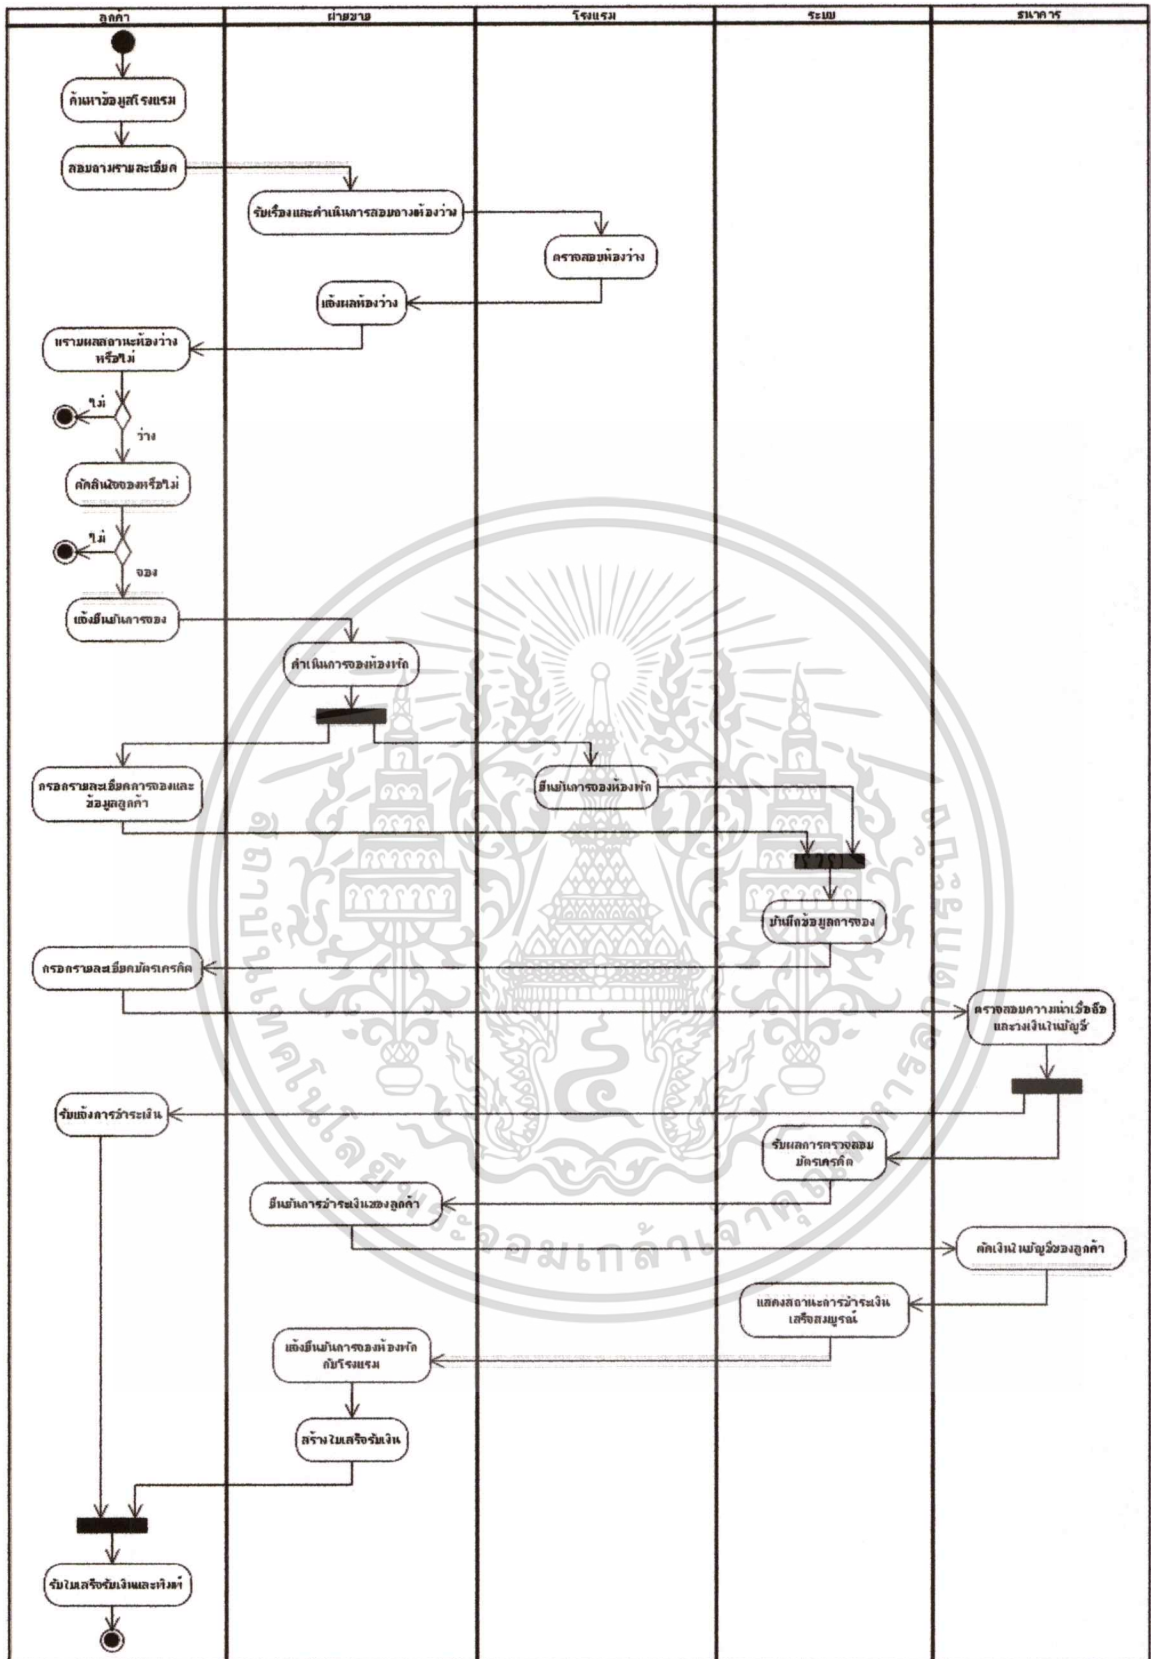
| ลูกค้า | ฝ่ายขาย | โรงแรม | ระบบ | ธนาคาร |
|---|---|---|---|---|

ค้นหาข้อมูลโรงแรม

สอบถามรายละเอียด

รับเรื่องและดำเนินการสอบถามห้องว่าง

ตรวจสอบห้องว่าง

แจ้งผลห้องว่าง

ทราบผลสถานะห้องว่างหรือไม่

ไม่

ว่าง

ตัดสินใจจองหรือไม่

ไม่

จอง

แจ้งยืนยันการจอง

ดำเนินการจองห้องพัก

กรอกรายละเอียดการจองและข้อมูลลูกค้า

ยืนยันการจองห้องพัก

บันทึกข้อมูลการจอง

กรอกรายละเอียดบัตรเครดิต

ตรวจสอบความน่าเชื่อถือและวงเงินในบัญชี

รับแจ้งการชำระเงิน

รับผลการตรวจสอบบัตรเครดิต

ยืนยันการชำระเงินของลูกค้า

ตัดเงินในบัญชีของลูกค้า

แสดงสถานะการชำระเงินเสร็จสมบูรณ์

แจ้งยืนยันการจองห้องพักกับโรงแรม

สร้างใบเสร็จรับเงิน

รับใบเสร็จรับเงินและทิคต์

สถาบันเทคโนโลยีพระจอมเกล้าเจ้าคุณทหารลาดกระบัง